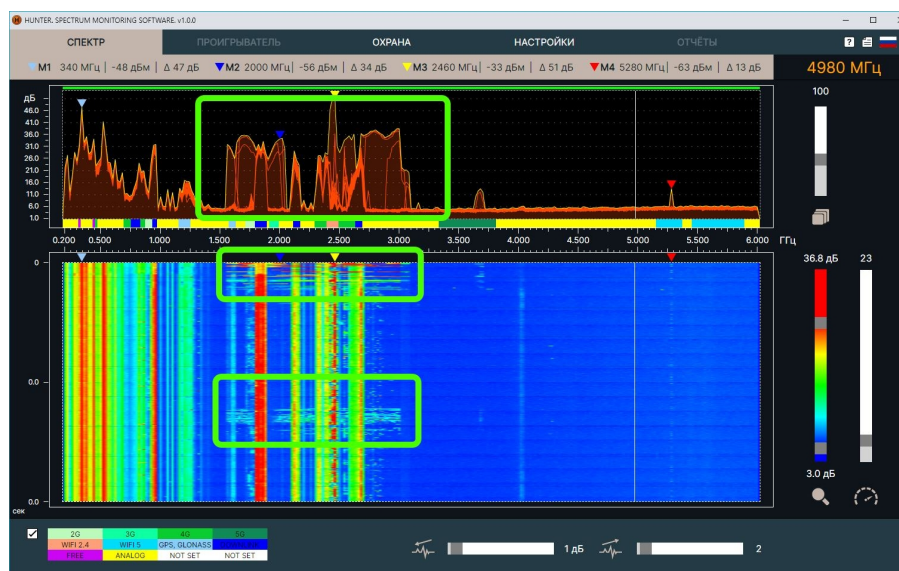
HUNTER. SPECTRUM MONITORING SOFTWARE. v1.0.0

СПЕКТР | ПРОИГРЫВАТЕЛЬ | ОХРАНА | НАСТРОЙКИ | ОТЧЁТЫ

M1 340 МГц | -48 дБм | Δ 47 дБ | M2 2000 МГц | -56 дБм | Δ 34 дБ | M3 2460 МГц | -33 дБм | Δ 51 дБ | M4 5280 МГц | -63 дБм | Δ 13 дБ

4980 МГц

дБ
46.0
41.0
36.0
31.0
26.0
21.0
16.0
11.0
6.0
1.0

100

0.200 0.500 1.000 1.500 2.000 2.500 3.000 3.500 4.000 4.500 5.000 5.500 6.000 ГГц

0
0.0
0.0
сек

36.8 дБ
23
3.0 дБ

| 2G | 3G | 4G | 5G |
|---|---|---|---|
| WIFI 2.4 | WIFI 5 | GPS, GLONASS | |
| FREE | ANALOG | NOT SET | NOT SET |

1 дБ
2